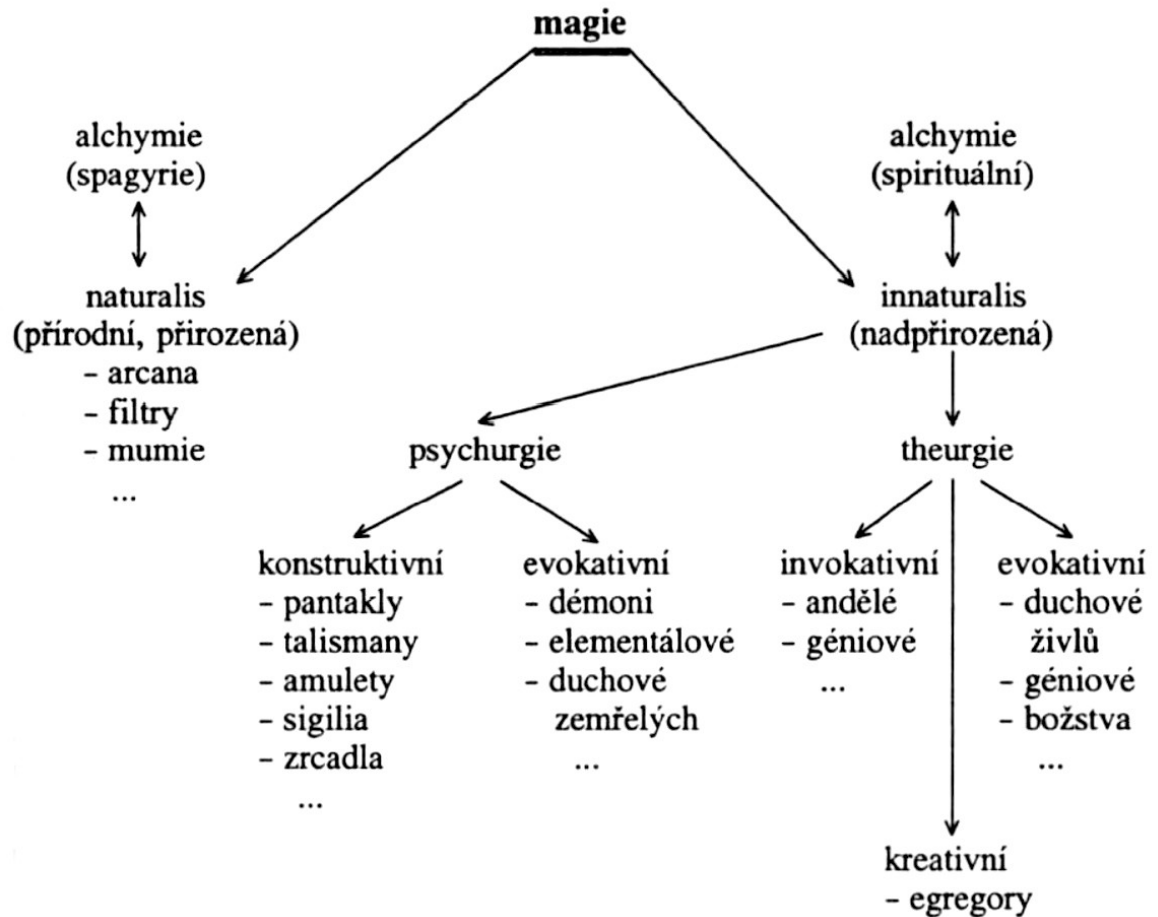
magie

alchymie
(spagyrie)

naturalis
(přírodní, přirozená)
- arcana
- filtry
- mumie
...

alchymie
(spirituální)

innaturalis
(nadpřirozená)

psychurgie

konstruktivní
- pantakly
- talismany
- amulety
- sigilia
- zrcadla
...

evokativní
- démoni
- elementálové
- duchové zemřelých
...

theurgie

invokativní
- andělé
- géniové
...

evokativní
- duchové živlů
- géniové
- božstva
...

kreativní
- egregory